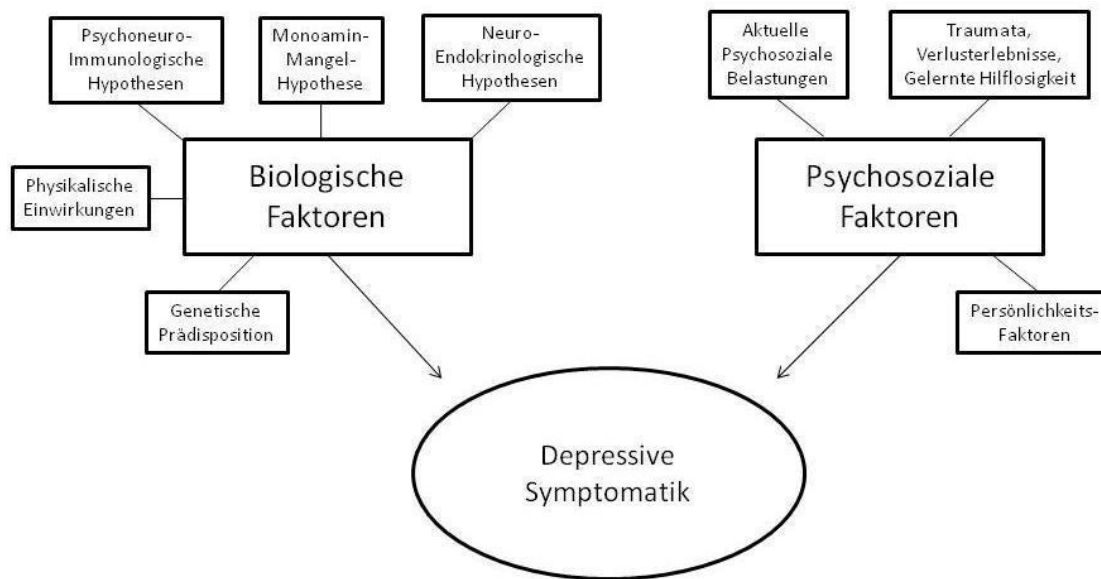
Psychoneuro-Immunologische Hypothesen

Monoamin-Mangel-Hypothese

Neuro-Endokrinologische Hypothesen

Aktuelle Psychosoziale Belastungen

Traumata, Verlusterlebnisse, Gelernte Hilflosigkeit

Physikalische Einwirkungen

Biologische Faktoren

Psychosoziale Faktoren

Genetische Prädisposition

Persönlichkeits-Faktoren

Depressive Symptomatik